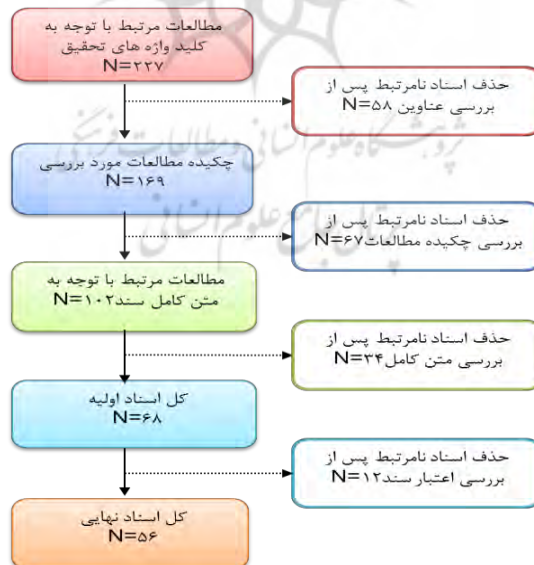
مطالعات مرتبط با توجه به کلید واژه های تحقیق
N=۲۲۷

حذف اسناد نامرتبط پس از بررسی عناوین N=۵۸

چکیده مطالعات مورد بررسی
N=۱۶۹

حذف اسناد نامرتبط پس از بررسی چکیده مطالعات N=۶۷

مطالعات مرتبط با توجه به متن کامل سند N=۱۰۲

حذف اسناد نامرتبط پس از بررسی متن کامل N=۳۴

کل اسناد اولیه
N=۶۸

حذف اسناد نامرتبط پس از بررسی اعتبار سند N=۱۲

کل اسناد نهایی
N=۵۶